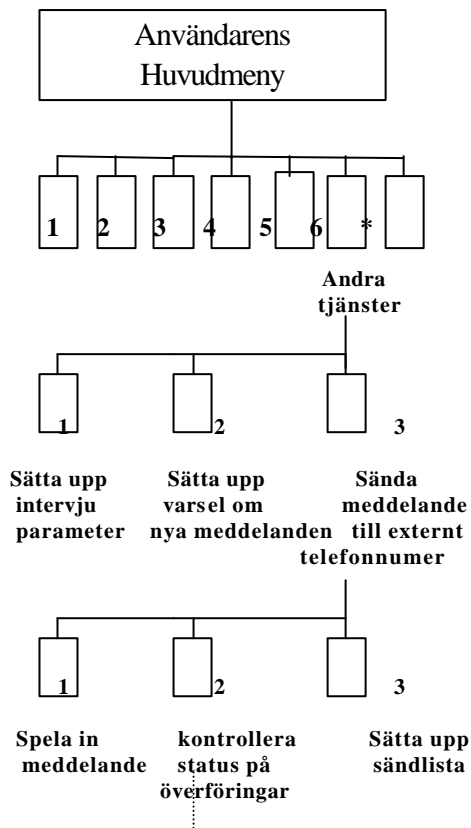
Användarens Huvudmeny

1 2 3 4 5 6 *

Andra tjänster

1 2 3

Sätta upp intervju parameter

Sätta upp varsel om nya meddelanden

Sända meddelande till externt telefonnumer

1 2 3

Spela in meddelande

kontrollera status på överföringar

Sätta upp sändlista